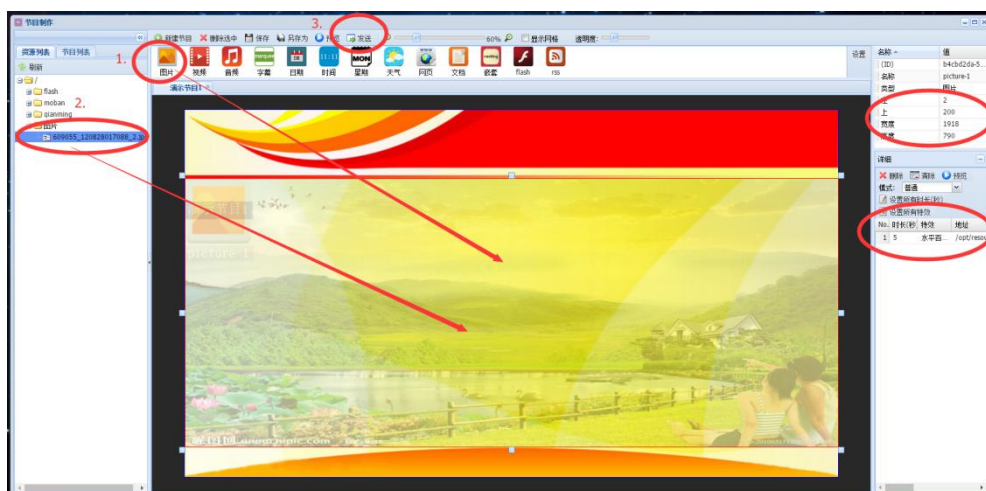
节目制作

资源列表 节目列表

刷新

/

flash

moban

qianming

图片

609055_1208280170​88_2.jp

1.

2.

3.

新建节目 删除选中 保存 另存为 预览 发送

60%

显示网格

透明度:

图片 视频 音频 字幕 日期 时间 星期 天气 网页 文档 嵌套 flash rss

设置

演示节目1

picture-1

名称 值

(ID) b4cbd2da-5...

名称 picture-1

类型 图片

左 2

上 200

宽度 1918

高度 790

详细

删除 清除 预览

模式: 普通

设置所有时长(秒)

设置所有特效

No. 时长(秒) 特效 地址

1 5 水平百... /opt/reso...